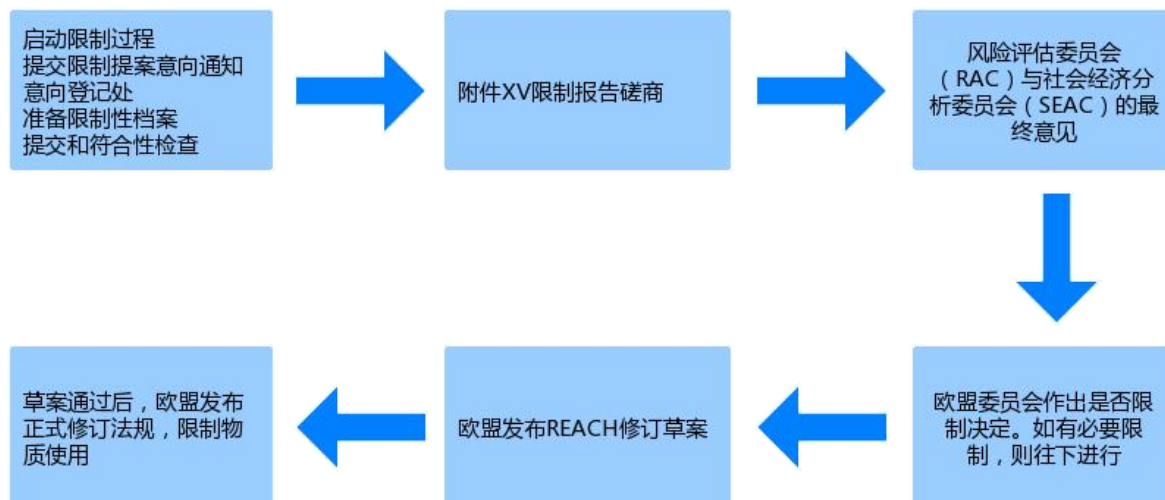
启动限制过程
提交限制提案意向通知意向登记处
准备限制性档案
提交和符合性检查

附件XV限制报告磋商

风险评估委员会（RAC）与社会经济分析委员会（SEAC）的最终意见

欧盟委员会作出是否限制决定。如有必要限制，则往下进行

欧盟发布REACH修订草案

草案通过后，欧盟发布正式修订法规，限制物质使用